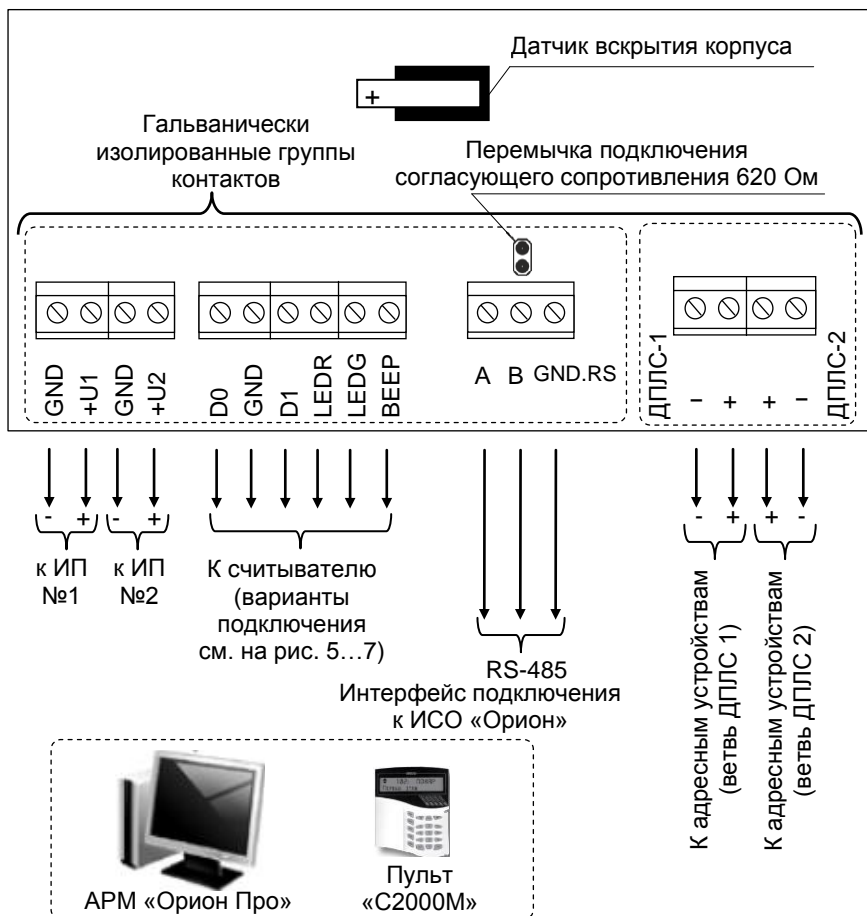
Датчик вскрытия корпуса

+

Гальванически изолированные группы контактов

Перемычка подключения согласующего сопротивления 620 Ом

GND +U1 GND +U2

D0 GND D1 LEDR LEDG BEEP

A B GND.RS

ДПЛС-1 – + + – ДПЛС-2

- + - +

к ИП №1

к ИП №2

К считывателю (варианты подключения см. на рис. 5…7)

RS-485
Интерфейс подключения к ИСО «Орион»

- + + -

К адресным устройствам (ветвь ДПЛС 1)

К адресным устройствам (ветвь ДПЛС 2)

АРМ «Орион Про»

Пульт «С2000М»